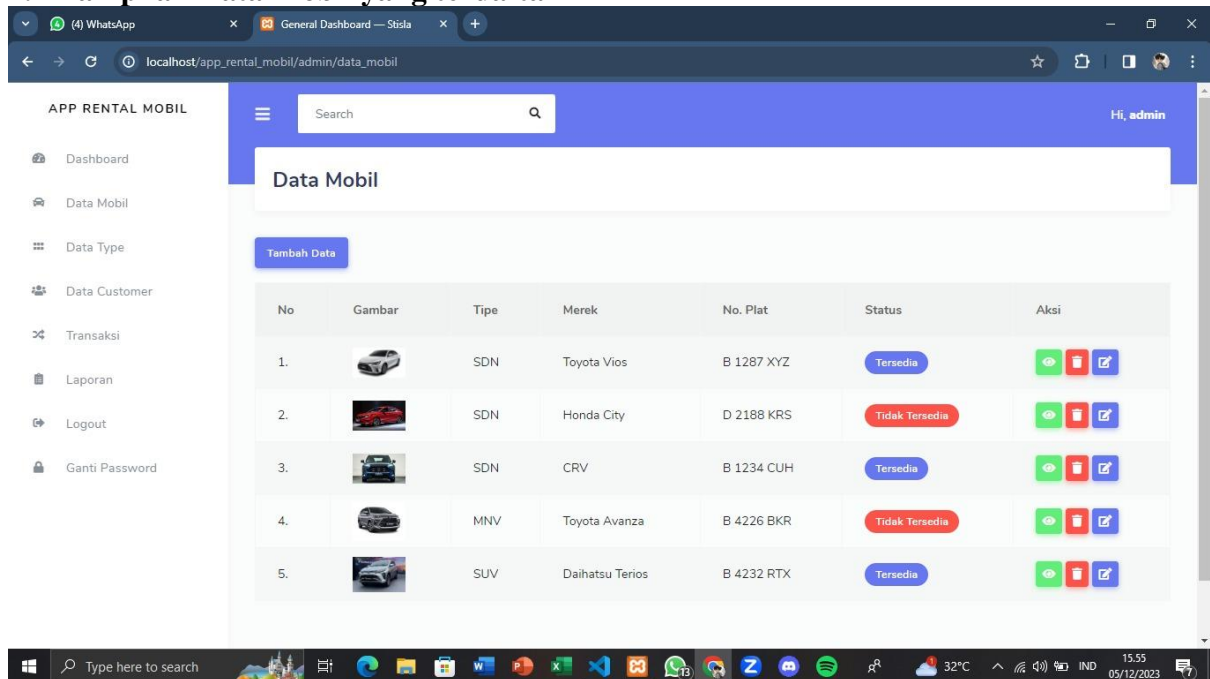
(4) WhatsApp
General Dashboard — Stisla
localhost/app_rental_mobil/admin/data_mobil

APP RENTAL MOBIL

Search

Hi, admin

Dashboard
Data Mobil
Data Type
Data Customer
Transaksi
Laporan
Logout
Ganti Password

Data Mobil

Tambah Data

| No | Gambar | Tipe | Merek | No. Plat | Status | Aksi |
|---|---|---|---|---|---|---|
| 1. | | SDN | Toyota Vios | B 1287 XYZ | Tersedia | |
| 2. | | SDN | Honda City | D 2188 KRS | Tidak Tersedia | |
| 3. | | SDN | CRV | B 1234 CUH | Tersedia | |
| 4. | | MNV | Toyota Avanza | B 4226 BKR | Tidak Tersedia | |
| 5. | | SUV | Daihatsu Terios | B 4232 RTX | Tersedia | |

Type here to search
13
32°C
IND
15.55
05/12/2023
7